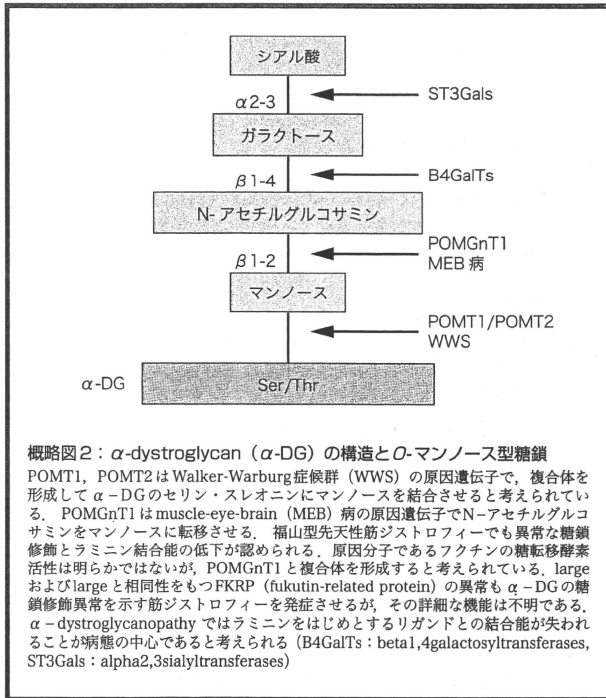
シアル酸

$\alpha$2-3

ST3Gals

ガラクトース

$\beta$1-4

B4GalTs

N-アセチルグルコサミン

POMGnT1
MEB 病

$\beta$1-2

マンノース

POMT1/POMT2
WWS

$\alpha$-DG

Ser/Thr

概略図2：$\alpha$-dystroglycan（$\alpha$-DG）の構造と$O$-マンノース型糖鎖
POMT1，POMT2はWalker-Warburg症候群（WWS）の原因遺伝子で，複合体を形成して$\alpha$－DGのセリン・スレオニンにマンノースを結合させると考えられている．POMGnT1はmuscle-eye-brain（MEB）病の原因遺伝子でN－アセチルグルコサミンをマンノースに転移させる．福山型先天性筋ジストロフィーでも異常な糖鎖修飾とラミニン結合能の低下が認められる．原因分子であるフクチンの糖転移酵素活性は明らかではないが，POMGnT1と複合体を形成すると考えられている．largeおよびlargeと相同性をもつFKRP（fukutin-related protein）の異常も$\alpha$－DGの糖鎖修飾異常を示す筋ジストロフィーを発症させるが，その詳細な機能は不明である．$\alpha$－dystroglycanopathy ではラミニンをはじめとするリガンドとの結合能が失われることが病態の中心であると考えられる（B4GalTs：beta1,4galactosyltransferases, ST3Gals：alpha2,3sialyltransferases）